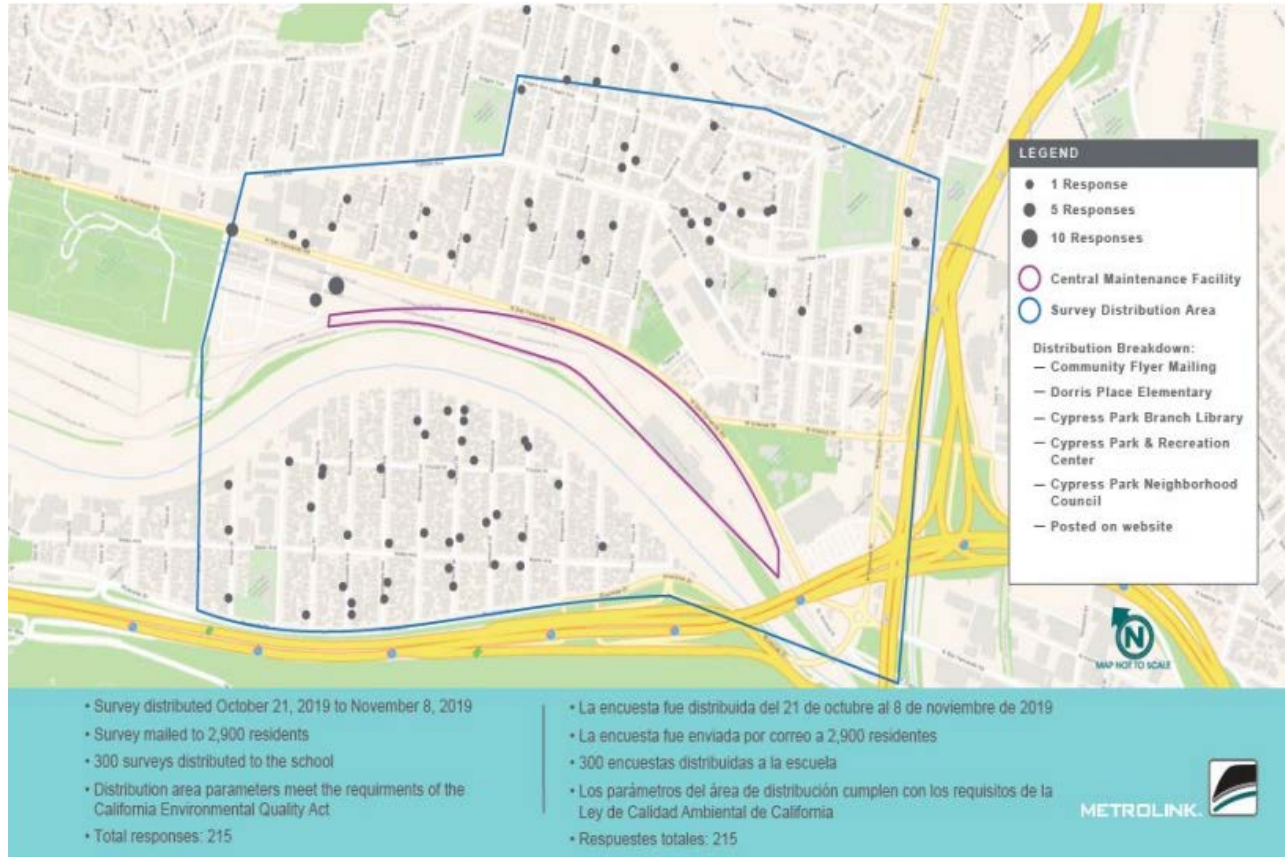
LEGEND

1 Response
5 Responses
10 Responses

Central Maintenance Facility
Survey Distribution Area

Distribution Breakdown:
— Community Flyer Mailing
— Dorris Place Elementary
— Cypress Park Branch Library
— Cypress Park & Recreation Center
— Cypress Park Neighborhood Council
— Posted on website

N
MAP NOT TO SCALE

• Survey distributed October 21, 2019 to November 8, 2019
• Survey mailed to 2,900 residents
• 300 surveys distributed to the school
• Distribution area parameters meet the requirments of the California Environmental Quality Act
• Total responses: 215

• La encuesta fue distribuida del 21 de octubre al 8 de noviembre de 2019
• La encuesta fue enviada por correo a 2,900 residentes
• 300 encuestas distribuidas a la escuela
• Los parámetros del área de distribución cumplen con los requisitos de la Ley de Calidad Ambiental de California
• Respuestes totales: 215

METROLINK.